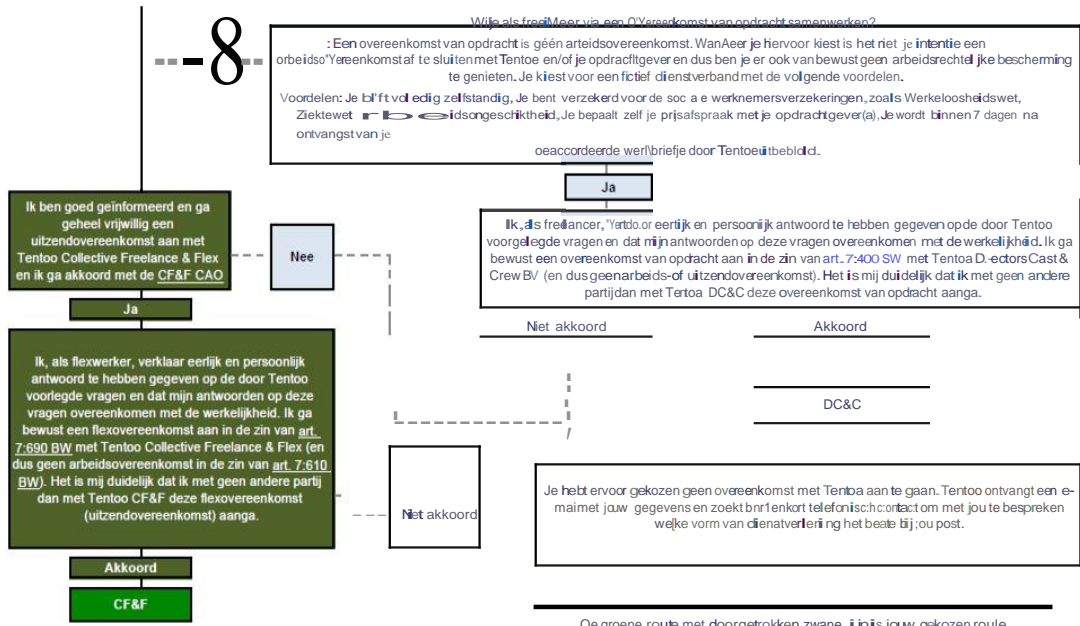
Wilje als freelMeer via een O'Yereenkomst van opdracht samenwerken?

-8

: Een overeenkomst van opdracht is géén arteidsovereenkomst. WanAeer je hiervoor kiest is het niet je intentie een orbeidso'Yereenkomst af te sluiten met Tentoe en/of je opdracfltgever en dus ben je er ook van bewust geen arbeidsrechtel jke bescherming te genieten. Je kiest voor een fictief dienstverband met de volgende voordelen.

Voordelen: Je bl'f't vol edig zelfstandig, Je bent verzekerd voor de soc a e werknemersverzekeringen, zoals Werkeloosheidswet, Ziektewet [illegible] idsongeschiktheid, Je bepaalt zelf je prijsafspraak met je opdrachtgever(a), Je wordt binnen 7 dagen na ontvangst van je

oeaccordeerde werl\briefje door Tentoeuitbeblold.

Ja

Ik, als freelancer, 'Yertdo.or eertijk en persoonijk antwoord te hebben gegeven op de door Tentoo voorgelegde vragen en dat mijn antwoorden op deze vragen overeenkomen met de werkelijkheid. Ik ga bewust een overeenkomst van opdracht aan in de zin van art. 7:400 SW met Tentoa D.-ectors Cast & Crew BV (en dus geen arbeids-of uitzendovereenkomst). Het is mij duidelijk dat ik met geen andere partij dan met Tentoa DC&C deze overeenkomst van opdracht aanga.

Niet akkoord

Akkoord

DC&C

Ik ben goed geïnformeerd en ga geheel vrijwillig een uitzendovereenkomst aan met Tentoo Collective Freelance & Flex en ik ga akkoord met de CF&F CAO

Nee

Ja

Ik, als flexwerker, verklaar eerlijk en persoonlijk antwoord te hebben gegeven op de door Tentoo voorlegde vragen en dat mijn antwoorden op deze vragen overeenkomen met de werkelijkheid. Ik ga bewust een flexovereenkomst aan in de zin van art. 7:690 BW met Tentoo Collective Freelance & Flex (en dus geen arbeidsovereenkomst in de zin van art. 7:610 BW). Het is mij duidelijk dat ik met geen andere partij dan met Tentoo CF&F deze flexovereenkomst (uitzendovereenkomst) aanga.

Niet akkoord

Je hebt ervoor gekozen geen overeenkomst met Tentoa aan te gaan. Tentoo ontvangt een e-maimet jouw gegevens en zoekt bnr1enkort telefonisch:contact om met jou te bespreken welke vorm van dienatverleniing het beate bij ;ou post.

Akkoord

CF&F

Oe groene route met doorgetrokken zwane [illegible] jouw gekozen route